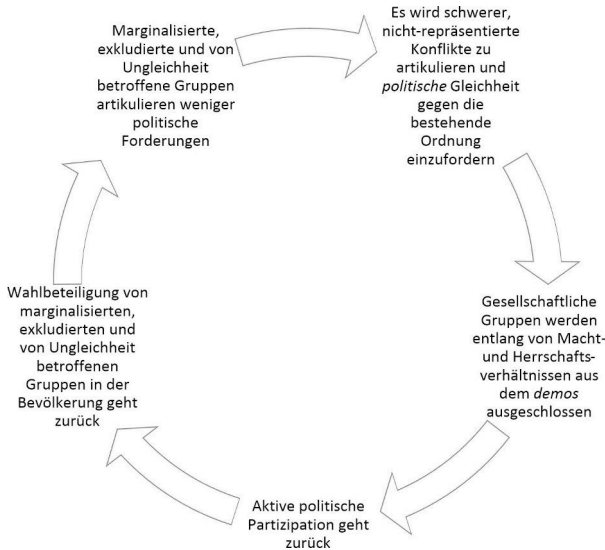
Marginalisierte, exkludierte und von Ungleichheit betroffene Gruppen artikulieren weniger politische Forderungen

Es wird schwerer, nicht-repräsentierte Konflikte zu artikulieren und *politische* Gleichheit gegen die bestehende Ordnung einzufordern

Gesellschaftliche Gruppen werden entlang von Macht- und Herrschaftsverhältnissen aus dem *demos* ausgeschlossen

Aktive politische Partizipation geht zurück

Wahlbeteiligung von marginalisierten, exkludierten und von Ungleichheit betroffenen Gruppen in der Bevölkerung geht zurück